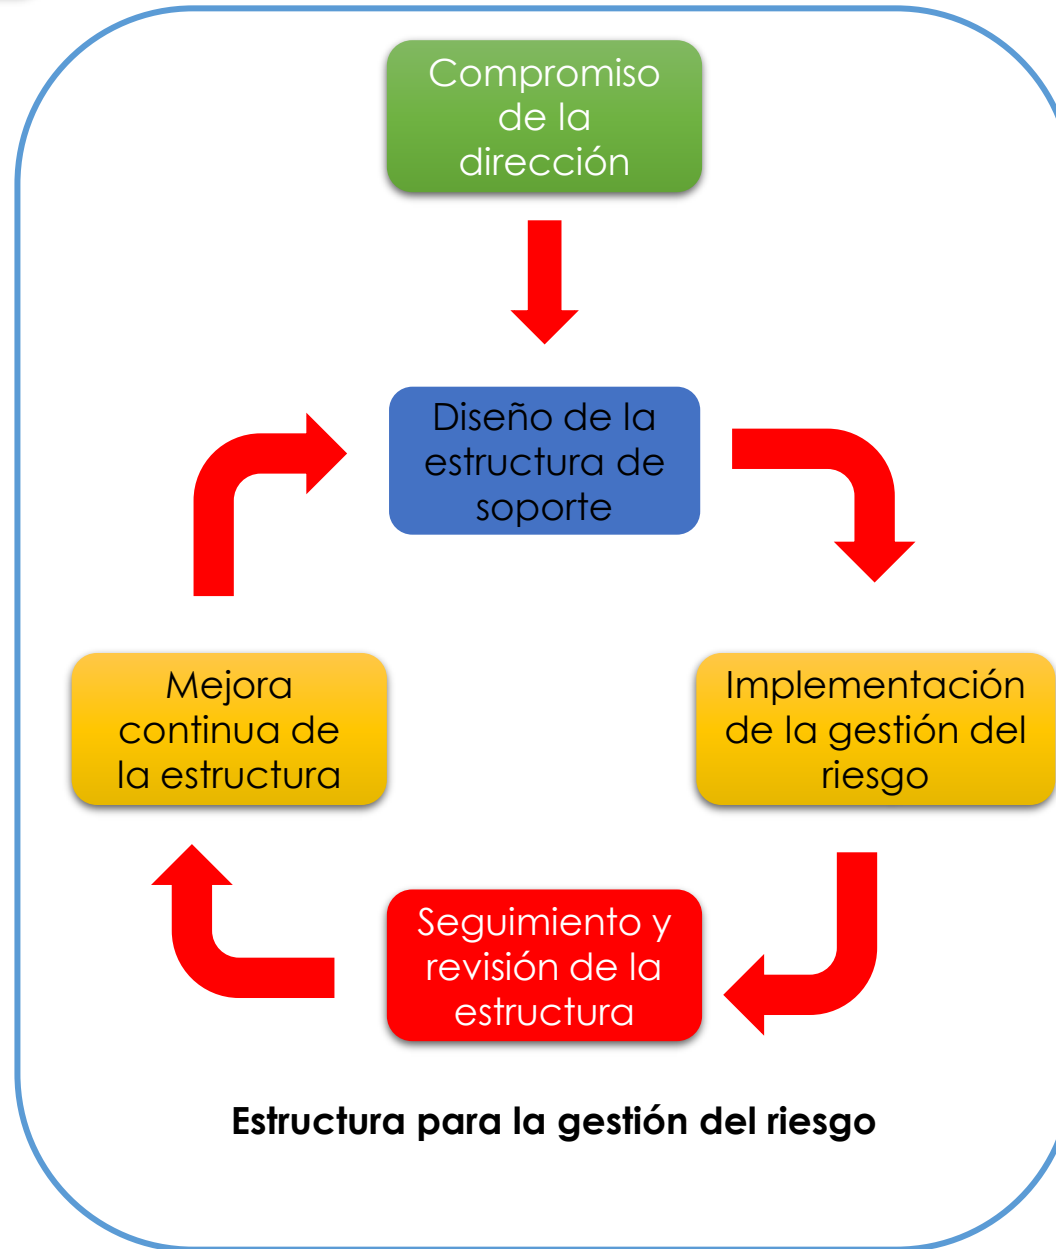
Compromiso de la dirección

Diseño de la estructura de soporte

Implementación de la gestión del riesgo

Seguimiento y revisión de la estructura

Mejora continua de la estructura

Estructura para la gestión del riesgo